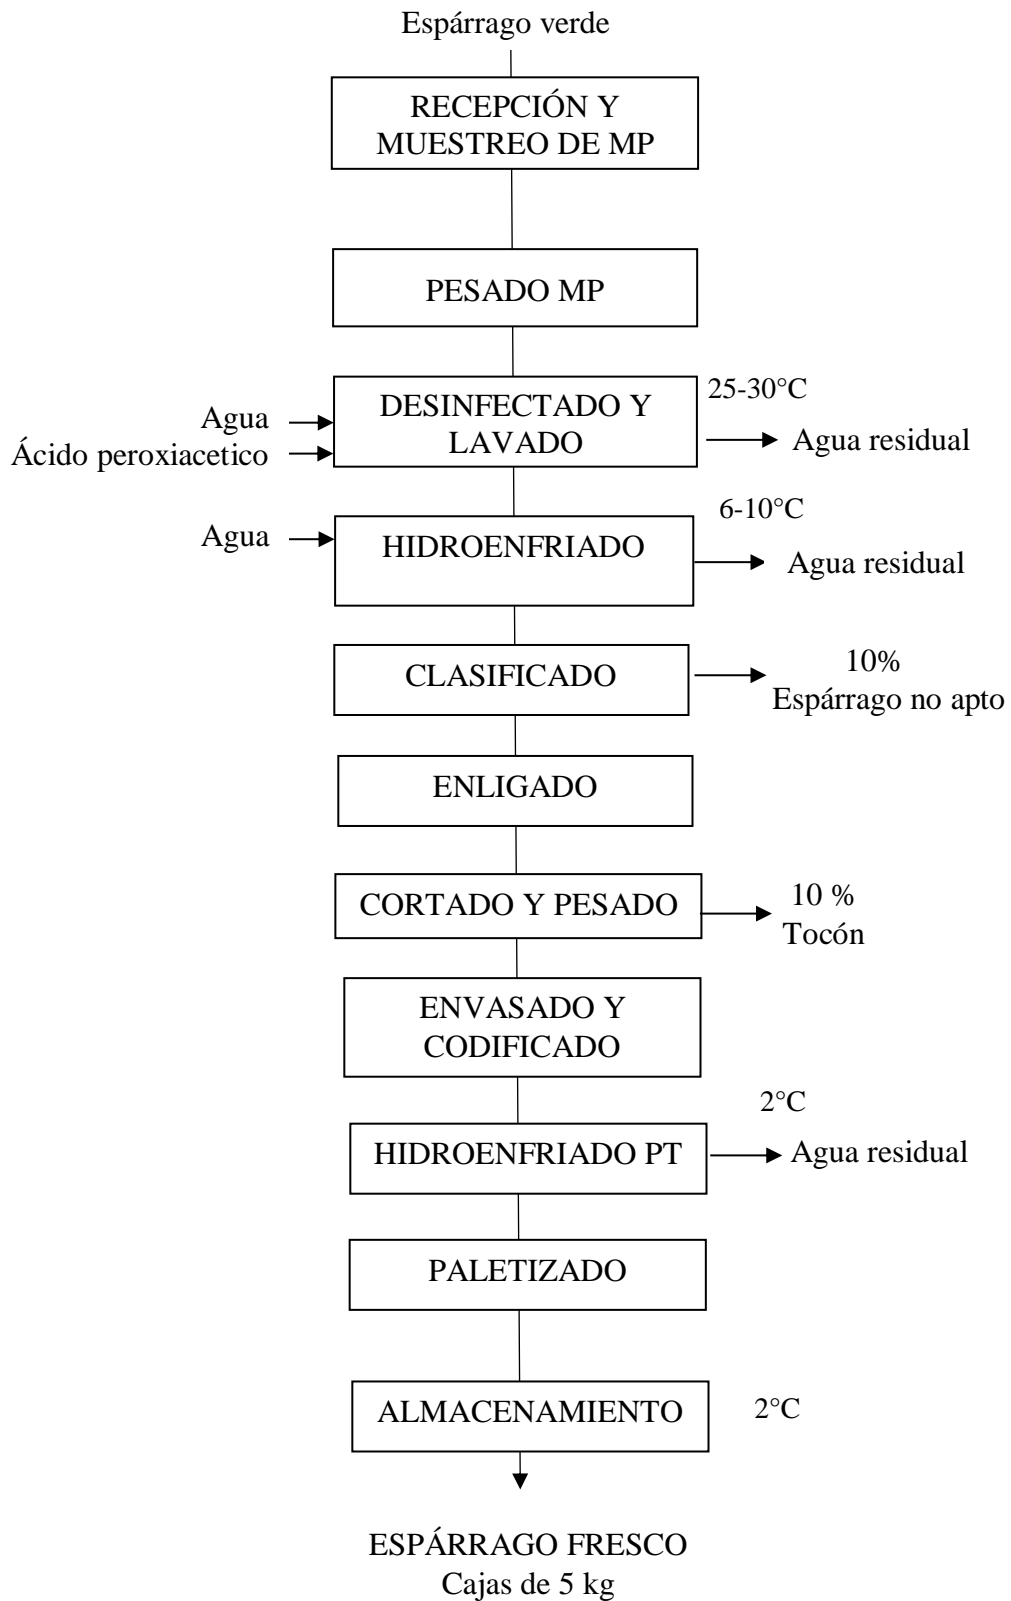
Espárrago verde

RECEPCIÓN Y MUESTREO DE MP

PESADO MP

25-30°C

Agua
Ácido peroxiacetico

DESINFECTADO Y LAVADO

Agua residual

6-10°C

Agua

HIDROENFRIADO

Agua residual

CLASIFICADO

10%
Espárrago no apto

ENLIGADO

CORTADO Y PESADO

10 %
Tocón

ENVASADO Y CODIFICADO

2°C

HIDROENFRIADO PT

Agua residual

PALETIZADO

ALMACENAMIENTO

2°C

ESPÁRRAGO FRESCO
Cajas de 5 kg